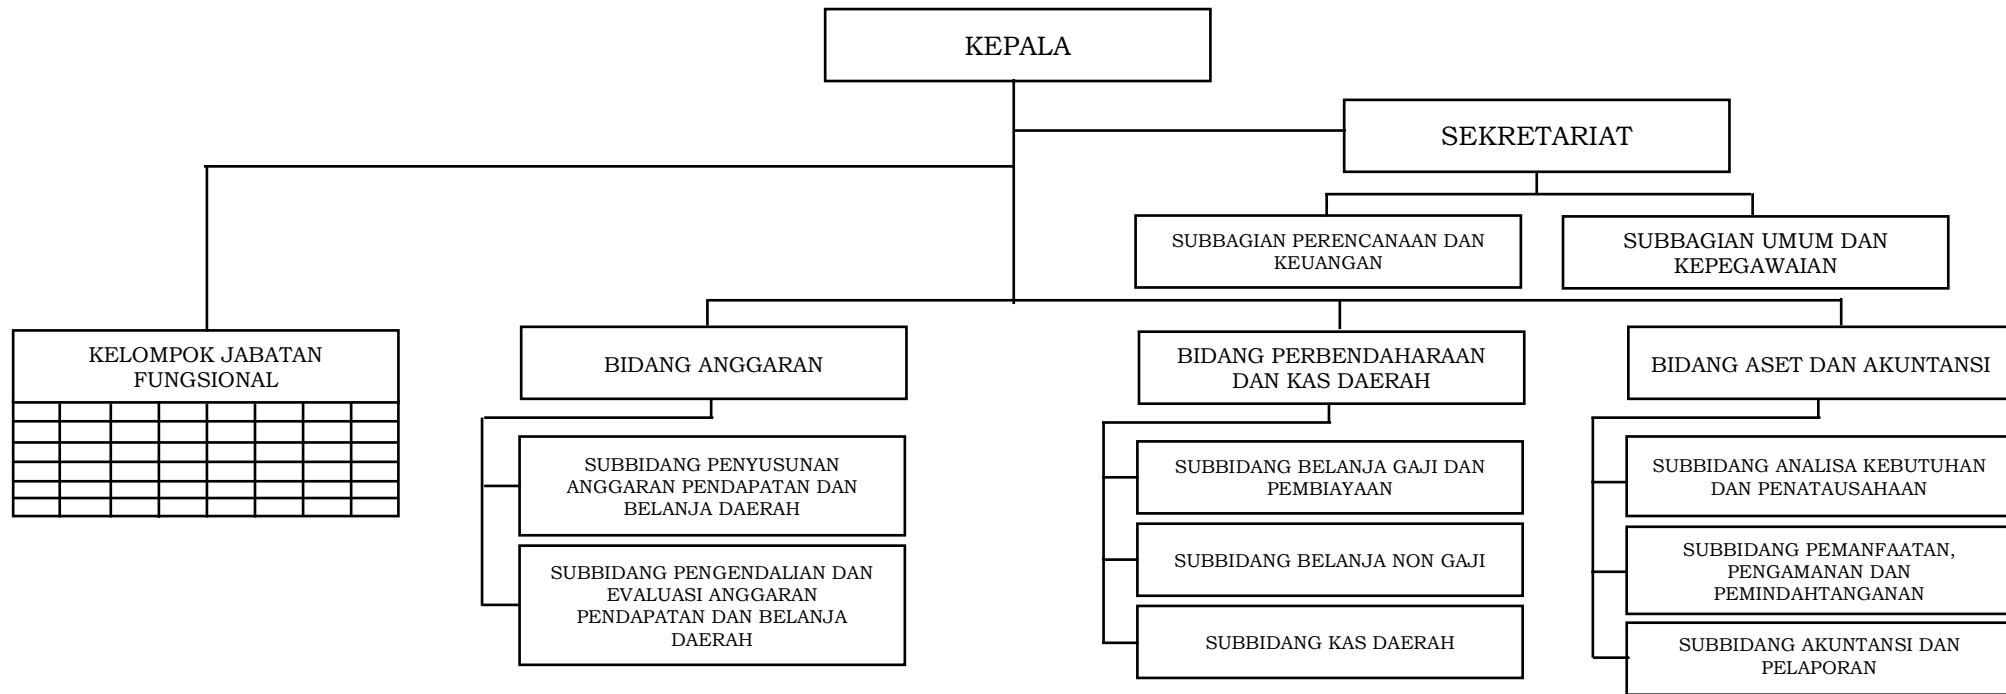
KEPALA

SEKRETARIAT

SUBBAGIAN PERENCANAAN DAN KEUANGAN

SUBBAGIAN UMUM DAN KEPEGAWAIAN

KELOMPOK JABATAN FUNGSIONAL

BIDANG ANGGARAN

SUBBIDANG PENYUSUNAN ANGGARAN PENDAPATAN DAN BELANJA DAERAH

SUBBIDANG PENGENDALIAN DAN EVALUASI ANGGARAN PENDAPATAN DAN BELANJA DAERAH

BIDANG PERBENDAHARAAN DAN KAS DAERAH

SUBBIDANG BELANJA GAJI DAN PEMBIAYAAN

SUBBIDANG BELANJA NON GAJI

SUBBIDANG KAS DAERAH

BIDANG ASET DAN AKUNTANSI

SUBBIDANG ANALISA KEBUTUHAN DAN PENATAUSAHAAN

SUBBIDANG PEMANFAATAN, PENGAMANAN DAN PEMINDAHTANGANAN

SUBBIDANG AKUNTANSI DAN PELAPORAN